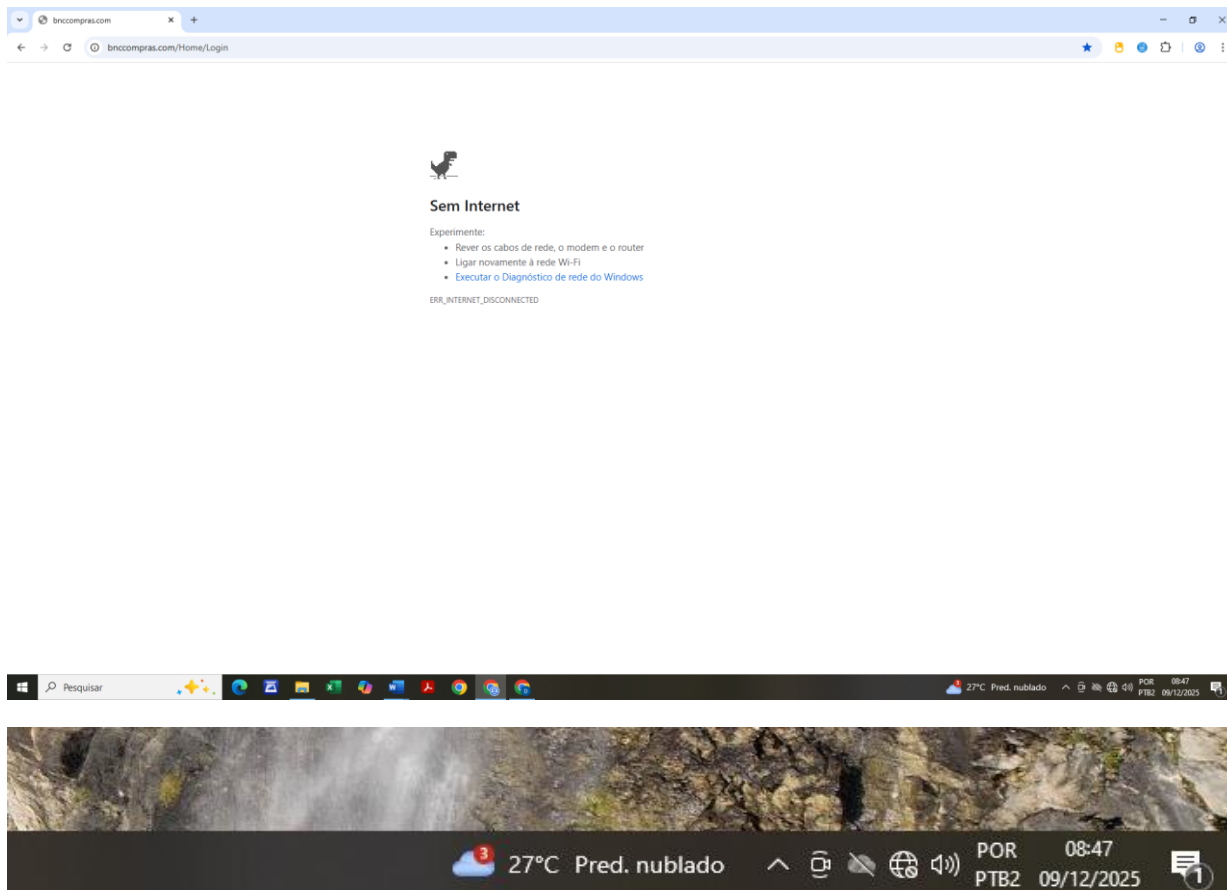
bnccompras.com
bnccompras.com/Home/Login

Sem Internet

Experimente:
- Rever os cabos de rede, o modem e o router
- Ligar novamente à rede Wi-Fi
- Executar o Diagnóstico de rede do Windows

ERR_INTERNET_DISCONNECTED

Pesquisar

3 27°C Pred. nublado POR PTB2 08:47 09/12/2025

3 27°C Pred. nublado POR PTB2 08:47 09/12/2025 1